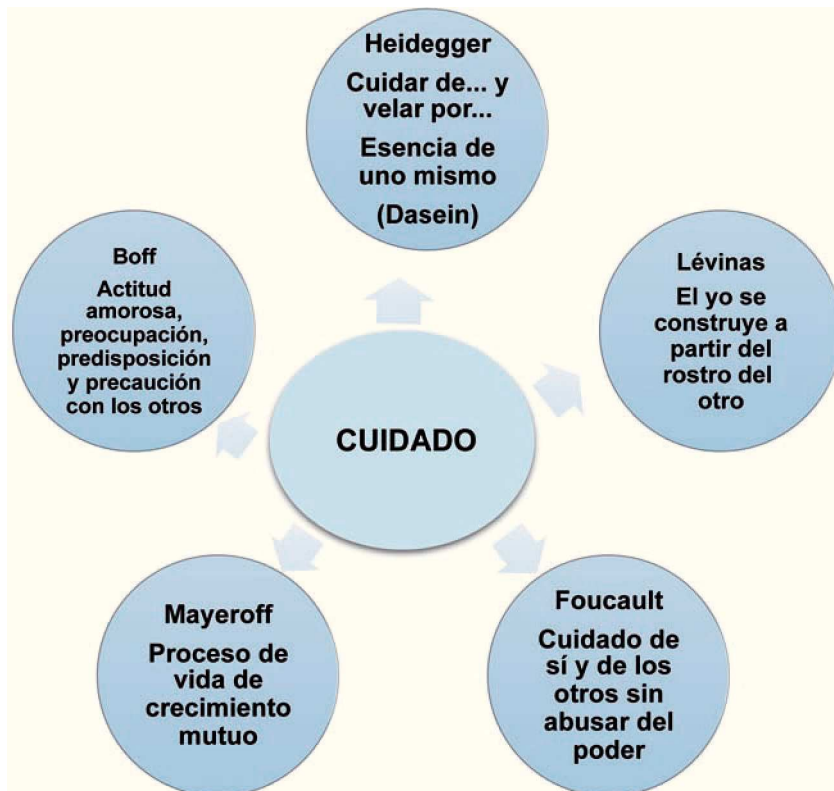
Heidegger
Cuidar de... y velar por...
Esencia de uno mismo
(Dasein)

Lévinas
El yo se construye a partir del rostro del otro

Foucault
Cuidado de sí y de los otros sin abusar del poder

Mayeroff
Proceso de vida de crecimiento mutuo

Boff
Actitud amorosa, preocupación, predisposición y precaución con los otros

CUIDADO